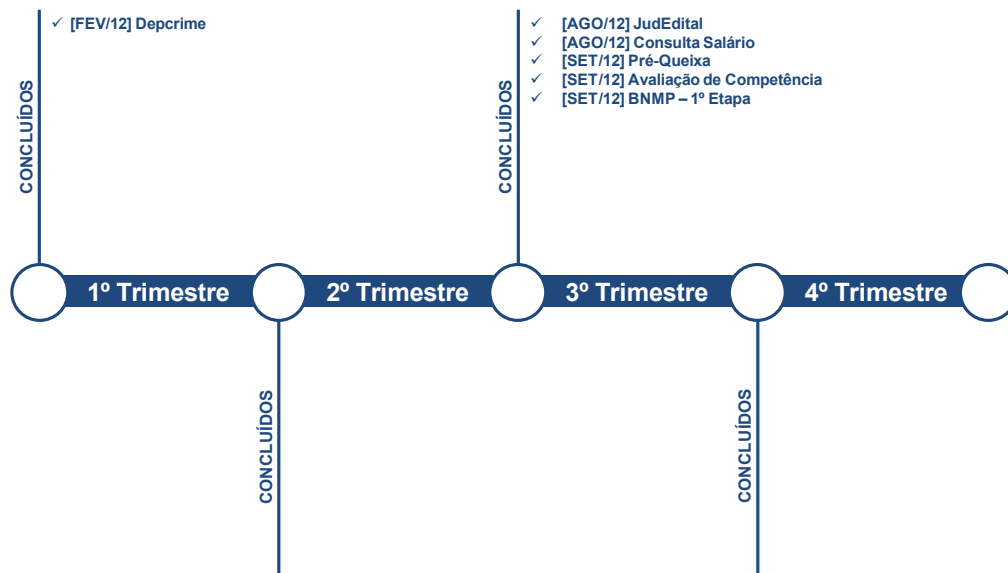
✓ [FEV/12] Depcrime

CONCLUÍDOS

✓ [AGO/12] JudEdital
✓ [AGO/12] Consulta Salário
✓ [SET/12] Pré-Queixa
✓ [SET/12] Avaliação de Competência
✓ [SET/12] BNMP – 1º Etapa

CONCLUÍDOS

1º Trimestre

2º Trimestre

3º Trimestre

4º Trimestre

CONCLUÍDOS

CONCLUÍDOS